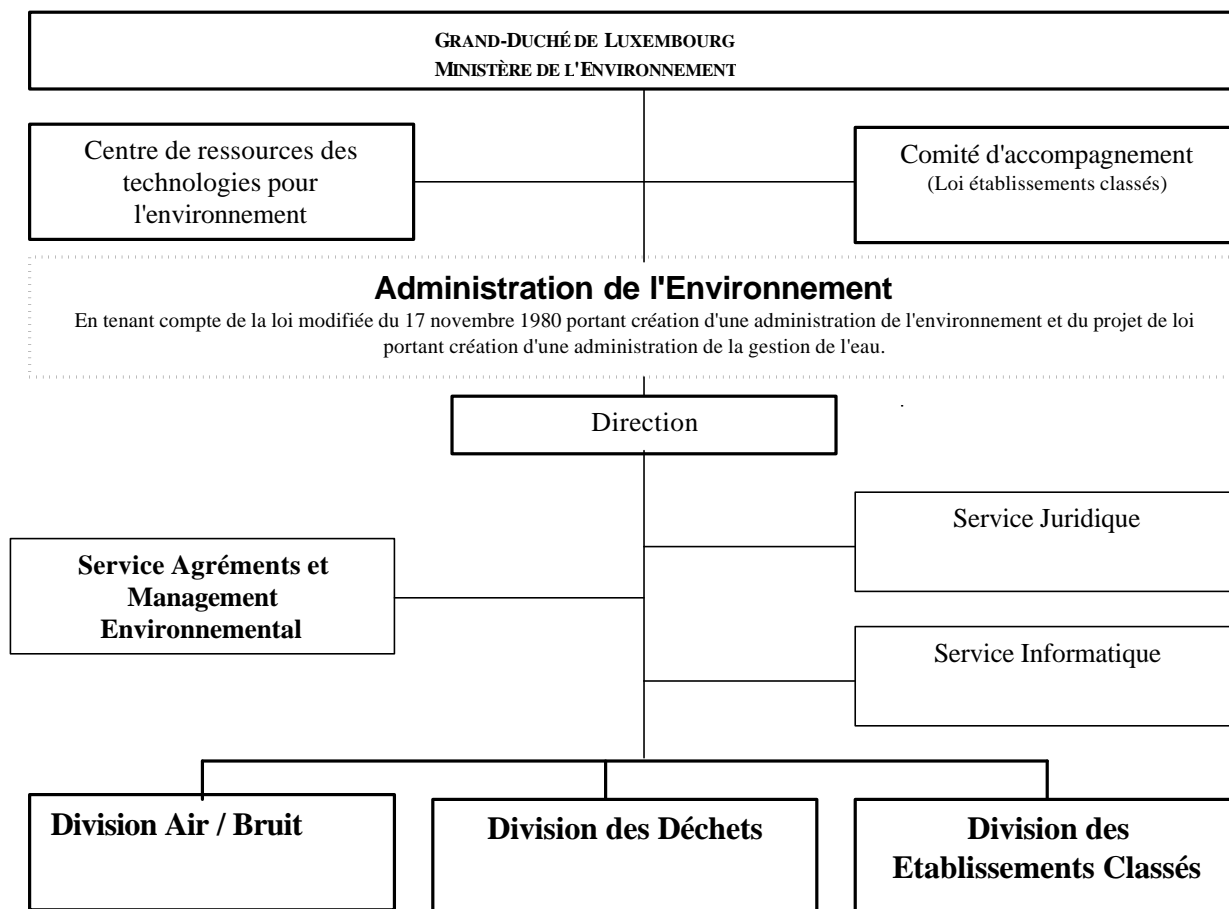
GRAND-DUCHÉ DE LUXEMBOURG
MINISTÈRE DE L'ENVIRONNEMENT

Centre de ressources des technologies pour l'environnement

Comité d'accompagnement
(Loi établissements classés)

Administration de l'Environnement
En tenant compte de la loi modifiée du 17 novembre 1980 portant création d'une administration de l'environnement et du projet de loi portant création d'une administration de la gestion de l'eau.

Direction

Service Juridique

Service Agréments et Management Environnemental

Service Informatique

Division Air / Bruit

Division des Déchets

Division des Etablissements Classés